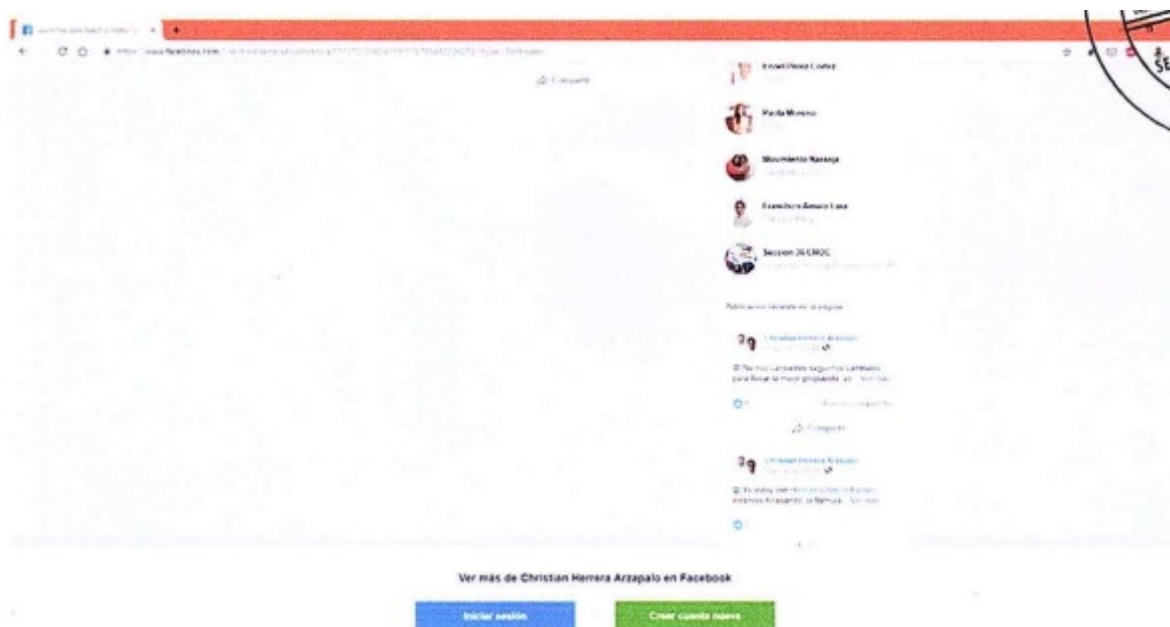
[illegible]

Compartir

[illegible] Pérez López

Paola Moreno

Movimiento Naranja

Francisco Amaro Loza

Seccion 26 CROC

Publicaciones recientes en la página

Christian Herrera Arzapalo

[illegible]

Compartir

Christian Herrera Arzapalo

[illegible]

Ver más de Christian Herrera Arzapalo en Facebook

Iniciar sesión

Crear cuenta nueva